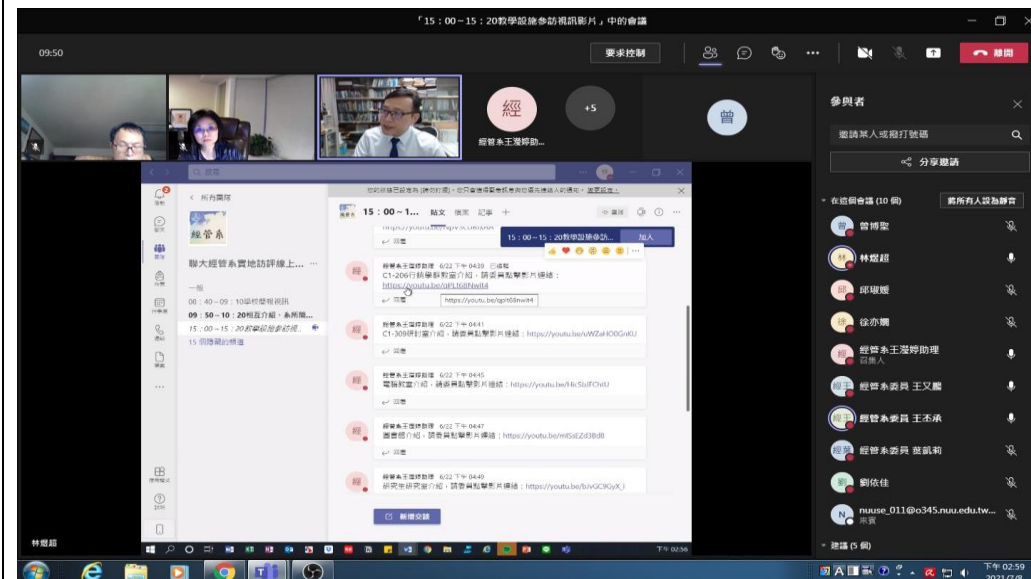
「15：00～15：20教學設施參訪視訊影片」中的會議

09:50

要求控制

離開

經

經管系王瀅婷助...

+5

曾

參與者

邀請某人或撥打號碼

分享邀請

在這個會議 (10 個)

將所有人設為靜音

曾博聖

林燦超

邱琡媛

徐亦珊

經管系王瀅婷助理
召集人

經管系委員 王又嫺

經管系委員 王丕承

經管系委員 黃凱莉

劉依佳

nuuse_011@o345.nuu.edu.tw...
來賓

建議 (5 個)

林燦超

搜尋

所有團隊

經管系

聯大經管系實地訪評線上...

一般

08：40～09：10學校簡報視訊

09：50～10：20相互介紹、系所簡...

15：00～15：20教學設施參訪視...

15 個隱藏的頻道

15：00～1...  貼文  檔案  記事  +

15：00～15：20教學設施參...  加入

經管系王瀅婷助理 6/22 下午 04:39 已編輯
C1-206行銷專題教室介紹，請委員點擊影片連結：
https://youtu.be/qPLt6BNwIt4

回覆

https://youtu.be/qPLt6BNwIt4

經管系王瀅婷助理 6/22 下午 04:41
C1-309研討室介紹，請委員點擊影片連結：https://youtu.be/uWZaHO0GnKU

回覆

經管系王瀅婷助理 6/22 下午 04:45
電腦教室介紹，請委員點擊影片連結：https://youtu.be/Hic5bJFChtU

回覆

經管系王瀅婷助理 6/22 下午 04:47
圖書館介紹，請委員點擊影片連結：https://youtu.be/mlSsEZd3Bd8

回覆

經管系王瀅婷助理 6/22 下午 04:49
研究生研究室介紹，請委員點擊影片連結：https://youtu.be/bIvGC9GyX_I

新增交談

下午 02:56

下午 02:59
2021/7/8